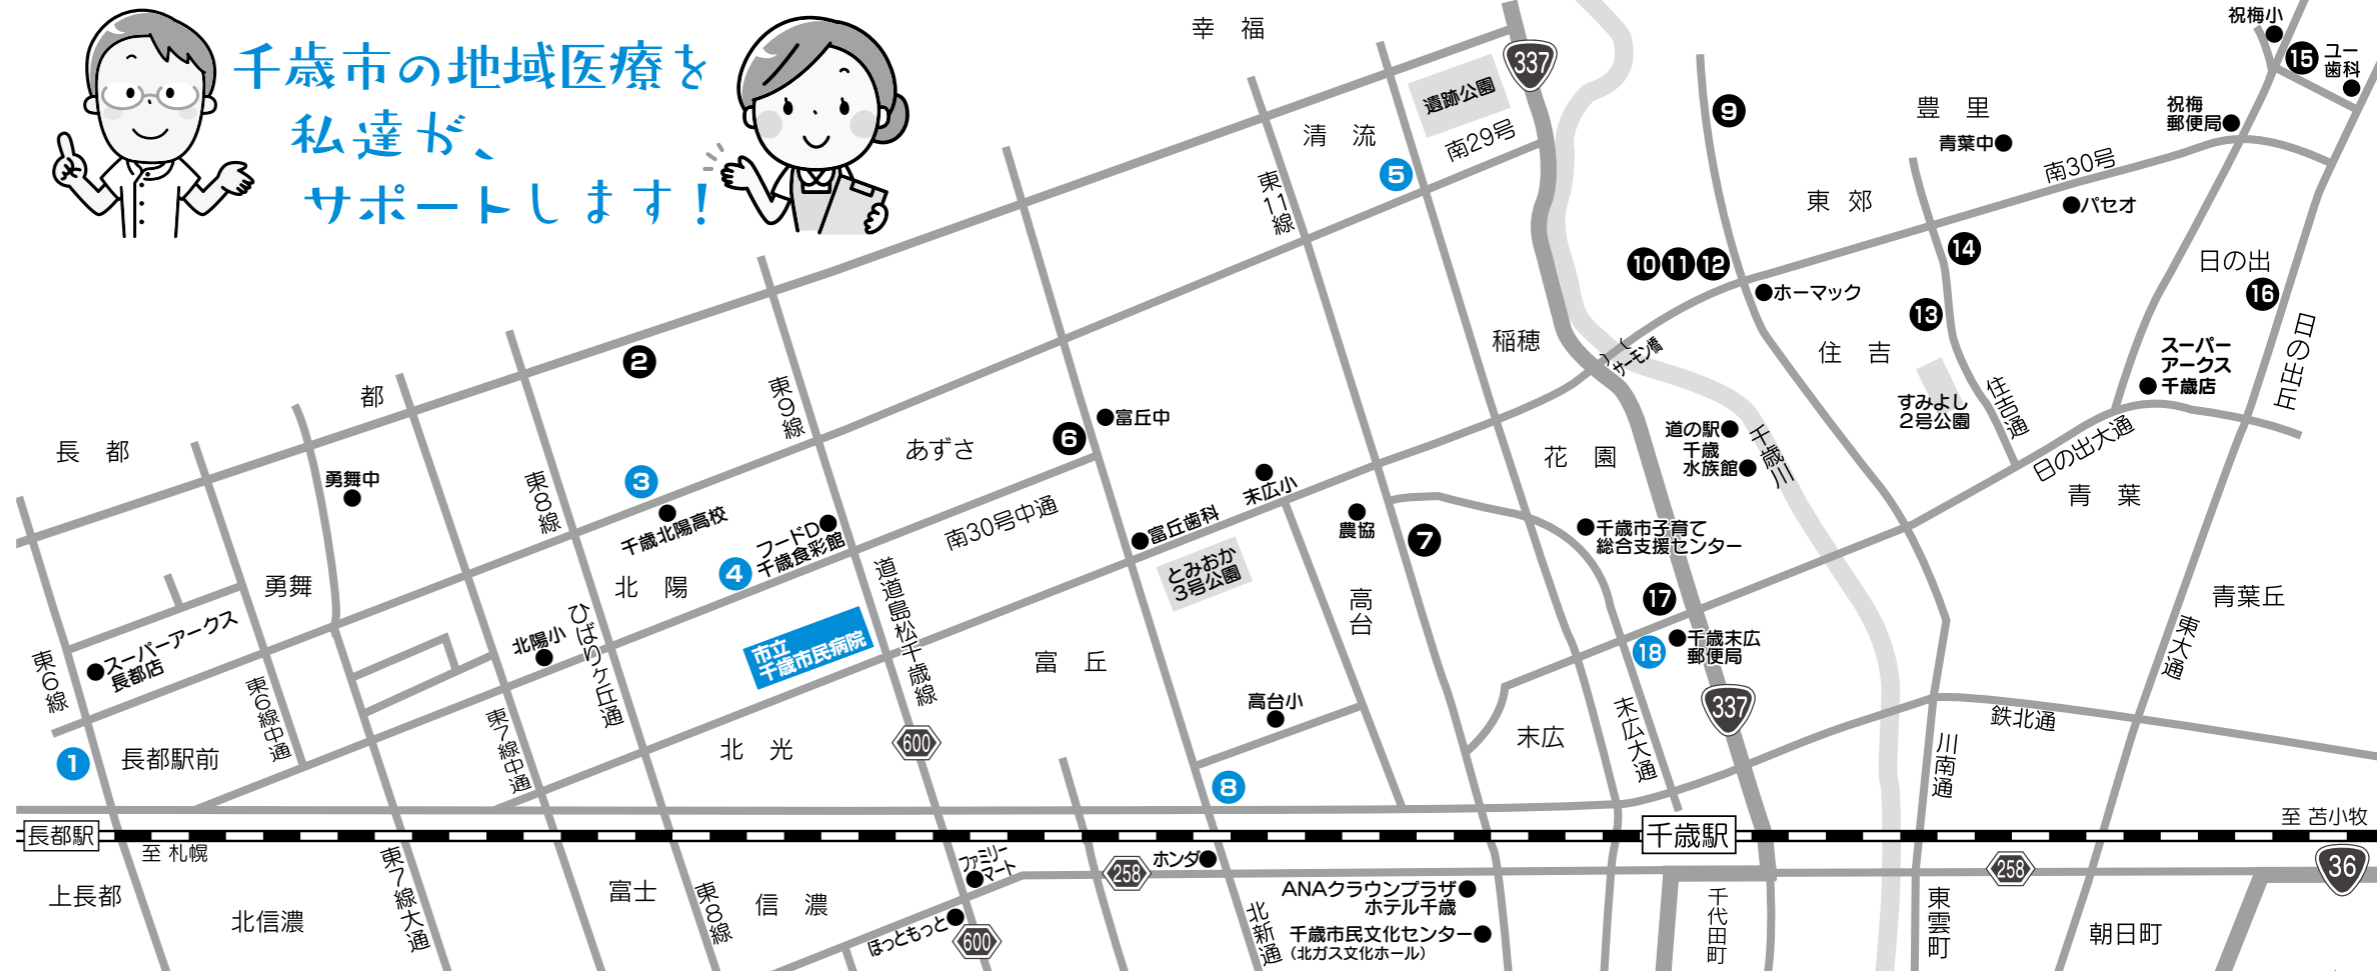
千歳市の地域医療を
私達が、
サポートします！

幸 福
337
遺跡公園
清 流
南29号
東11線
5
9
豊 里
青葉中
祝梅小
15 ユー歯科
祝梅郵便局
南30号
東 郊
パセオ
14
10 11 12
ホーマック
13
日の出
16
稲穂
サーモン橋
住 吉
すみよし2号公園
住吉通
スーパーアークス千歳店
日の出丘
2
都
長 都
東9線
あずさ
6
富丘中
道の駅 千歳 水族館
千歳川
花 園
日の出大通
青 葉
勇舞中
3
東8線
千歳北陽高校
フードD 千歳食彩館
4
北 陽
南30号中通
富丘歯科
末広小
農協
7
千歳市子育て総合支援センター
勇舞
スーパーアークス長都店
東6線
北陽小
ひばりケ丘通
市立千歳市民病院
道道島松千歳線
とみおか3号公園
高台
17
千歳末広郵便局
18
青葉丘
東大通
富 丘
東6線中通
東7線中通
1
長都駅前
北 光
600
高台小
8
末広
末広大通
337
鉄北通
川南通
長都駅
至 札幌
千歳駅
至 苫小牧
36
上長都
北信濃
東7線大通
富士
東8線
信 濃
ファミリーマート
258
ホンダ
ほっともっと
600
北新通
ANAクラウンプラザホテル千歳
千歳市民文化センター（北ガス文化ホール）
千代田町
東雲町
258
朝日町